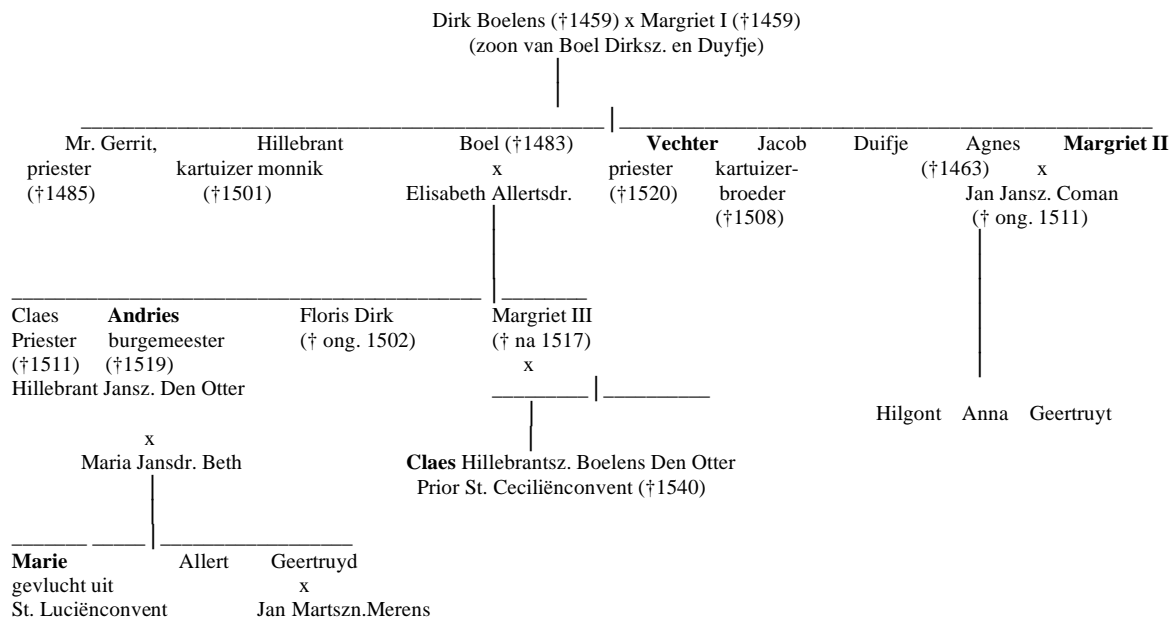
Dirk Boelens (†1459) x Margriet I (†1459)
(zoon van Boel Dirksz. en Duyfje)

Mr. Gerrit, priester (†1485)

Hillebrant kartuizer monnik (†1501)

Boel (†1483) x Elisabeth Allertsdr.

**Vechter** priester (†1520)

Jacob kartuizer-broeder (†1508)

Duifje

Agnes (†1463)

**Margriet II** x Jan Jansz. Coman († ong. 1511)

Claes Priester (†1511)

**Andries** burgemeester (†1519)

Floris Dirk († ong. 1502)

Margriet III († na 1517) x Hillebrant Jansz. Den Otter

Hilgont Anna Geertruyt

x Maria Jansdr. Beth

**Claes** Hillebrantsz. Boelens Den Otter Prior St. Ceciliënconvent (†1540)

**Marie** gevlucht uit St. Luciënconvent

Allert

Geertruyd x Jan Martszn.Merens